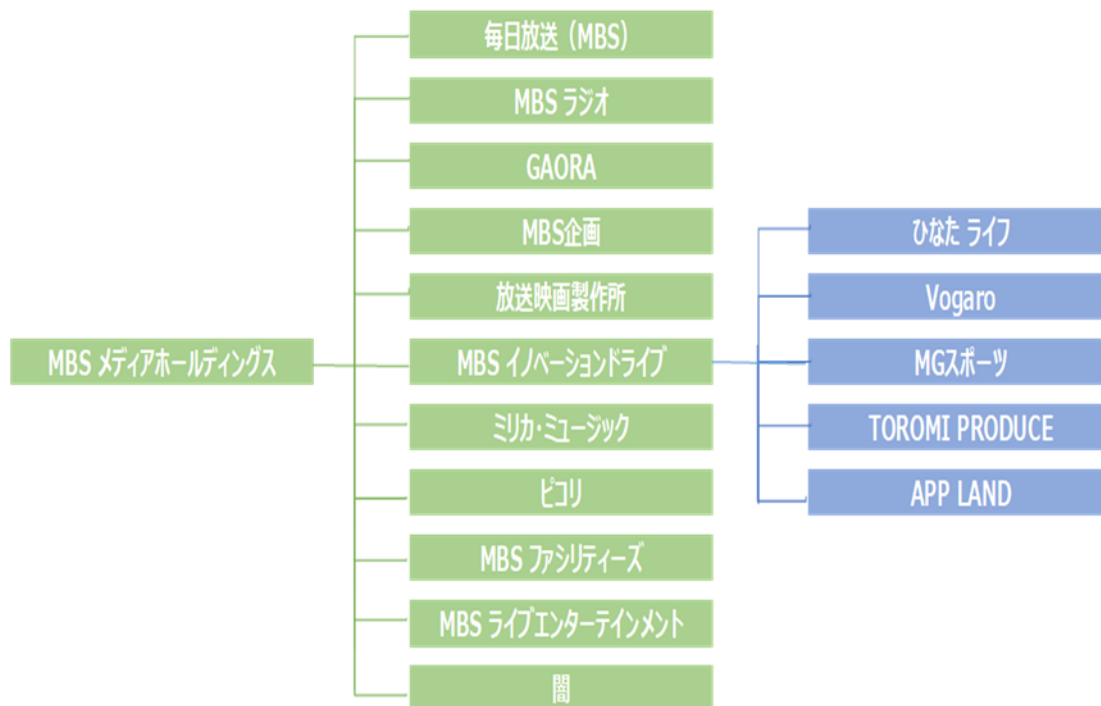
MBS メディアホールディングス

毎日放送（MBS）

MBS ラジオ

GAORA

MBS企画

放送映画製作所

MBS イノベーションドライブ

ミリカ・ミュージック

ピコリ

MBS ファシリティーズ

MBS ライブエンターテインメント

闇

ひなた ライフ

Vogaro

MGスポーツ

TOROMI PRODUCE

APP LAND